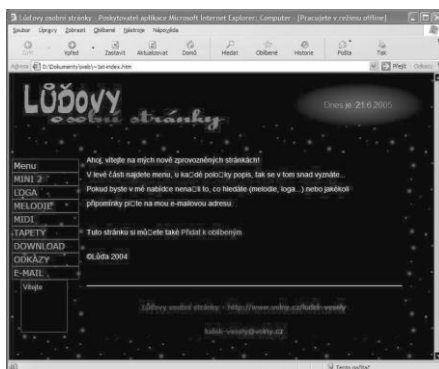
Lůďovy osobní stránky - Poskytovatel aplikace Microsoft Internet Explorer: Computer - [Pracujete v režimu offline]

Soubor Úpravy Zobrazit Oblíbené Nástroje Nápověda

Zpět Vpřed Zastavit Aktualizovat Domů Hledat Oblíbené Historie Pošta Tisk

Adresa D:\Dokumenty\web\~1st-index.htm Přejít Odkazy

LŮĎOVY osobní stránky

Dnes je: 21.6.2005

Menu
MINI 2
LOGA
MELODIE
MIDI
TAPETY
DOWNLOAD
ODKAZY
E-MAIL
Vítejte

Ahoj, vítejte na mých nově zprovozněných stránkách!

V levé části najdete menu, u každé položky popis, tak se v tom snad vyznáte...

Pokud byste v mé nabídce nenašli to, co hledáte (melodie, loga...) nebo jakékoli připomínky piště na mou e-mailovou adresu

Tuto stránku si můžete také Přidat k oblíbeným

©Lůďa 2004

Lůďovy osobní stránky - http://www.volny.cz/ludek-vesely

ludek-vesely@volny.cz

Tento počítač